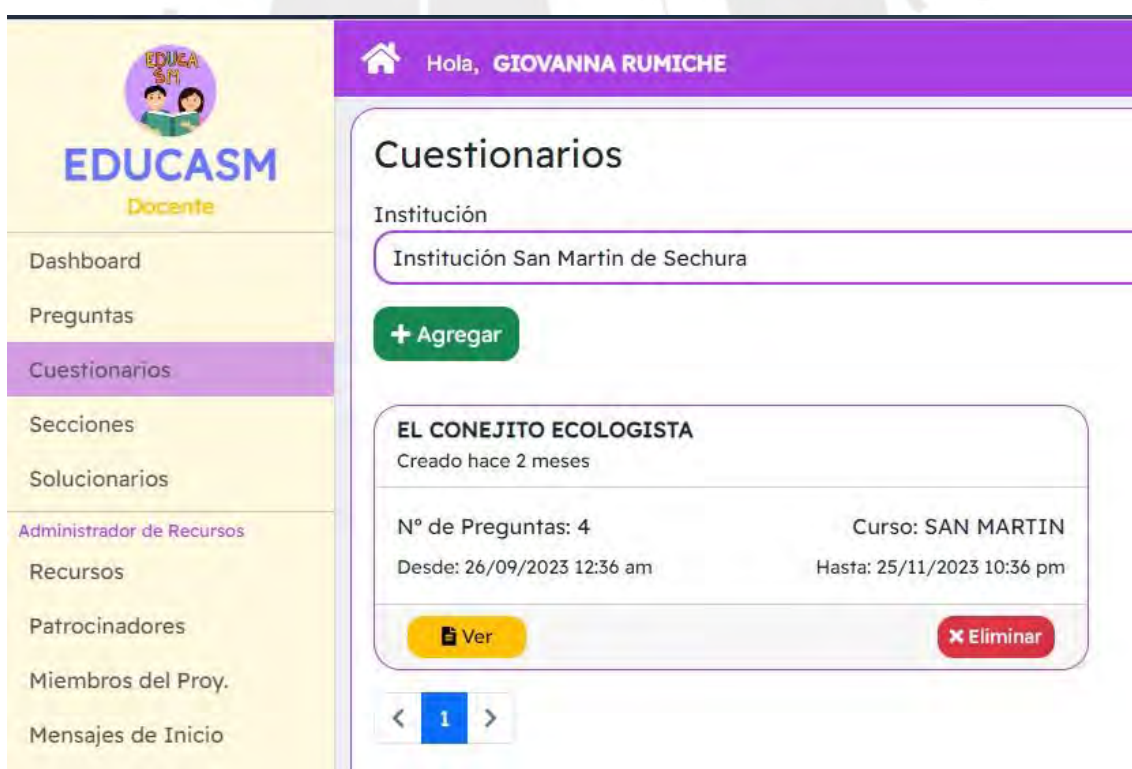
EDUCA SM

EDUCASM
Docente

Dashboard
Preguntas
Cuestionarios
Secciones
Solucionarios
Administrador de Recursos
Recursos
Patrocinadores
Miembros del Proy.
Mensajes de Inicio

Hola, GIOVANNA RUMICHE

Cuestionarios

Institución
Institución San Martin de Sechura

+ Agregar

EL CONEJITO ECOLOGISTA
Creado hace 2 meses

N° de Preguntas: 4
Curso: SAN MARTIN
Desde: 26/09/2023 12:36 am
Hasta: 25/11/2023 10:36 pm

Ver
Eliminar

< 1 >